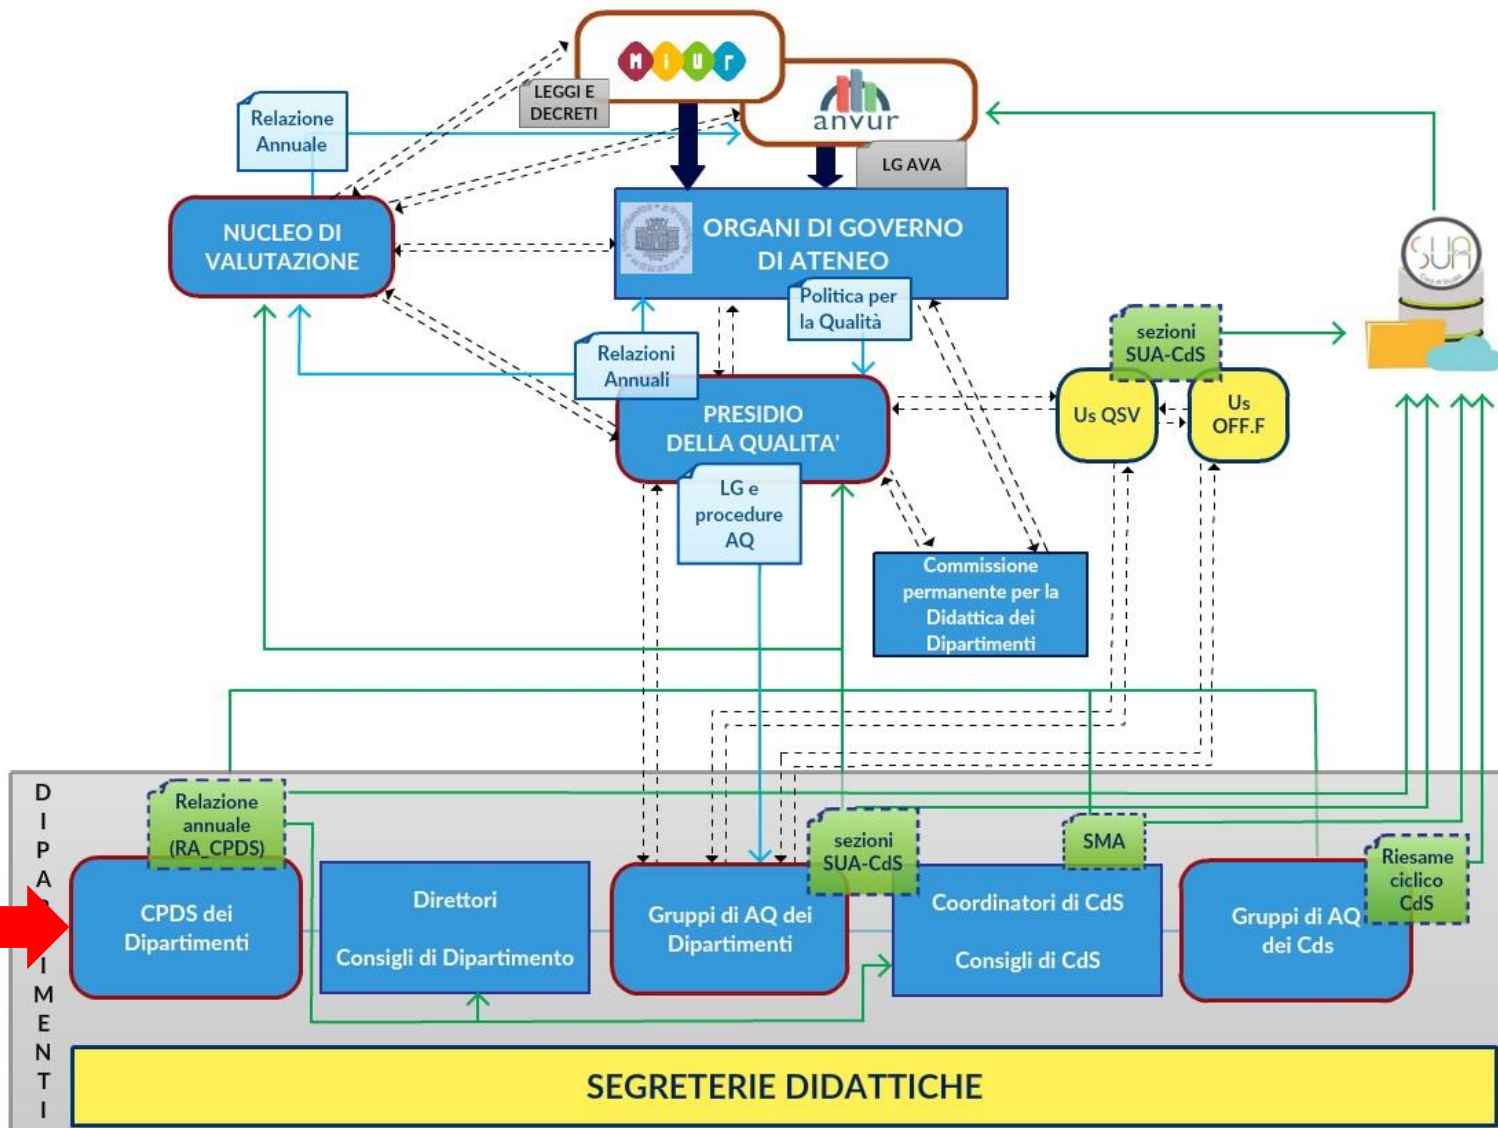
MIUR

LEGGI E DECRETI

anvur

LG AVA

Relazione Annuale

NUCLEO DI VALUTAZIONE

ORGANI DI GOVERNO DI ATENEO

Politica per la Qualità

Relazioni Annuali

PRESIDIO DELLA QUALITA'

LG e procedure AQ

Commissione permanente per la Didattica dei Dipartimenti

sezioni SUA-CdS

Us QSV

Us OFF.F

SUA

D
I
P
A
R
T
I
M
E
N
T
I

Relazione annuale (RA_CPDS)

CPDS dei Dipartimenti

Direttori

Consigli di Dipartimento

Gruppi di AQ dei Dipartimenti

sezioni SUA-CdS

SMA

Coordinatori di CdS

Consigli di CdS

Gruppi di AQ dei Cds

Riesame ciclico CdS

SEGRETERIE DIDATTICHE